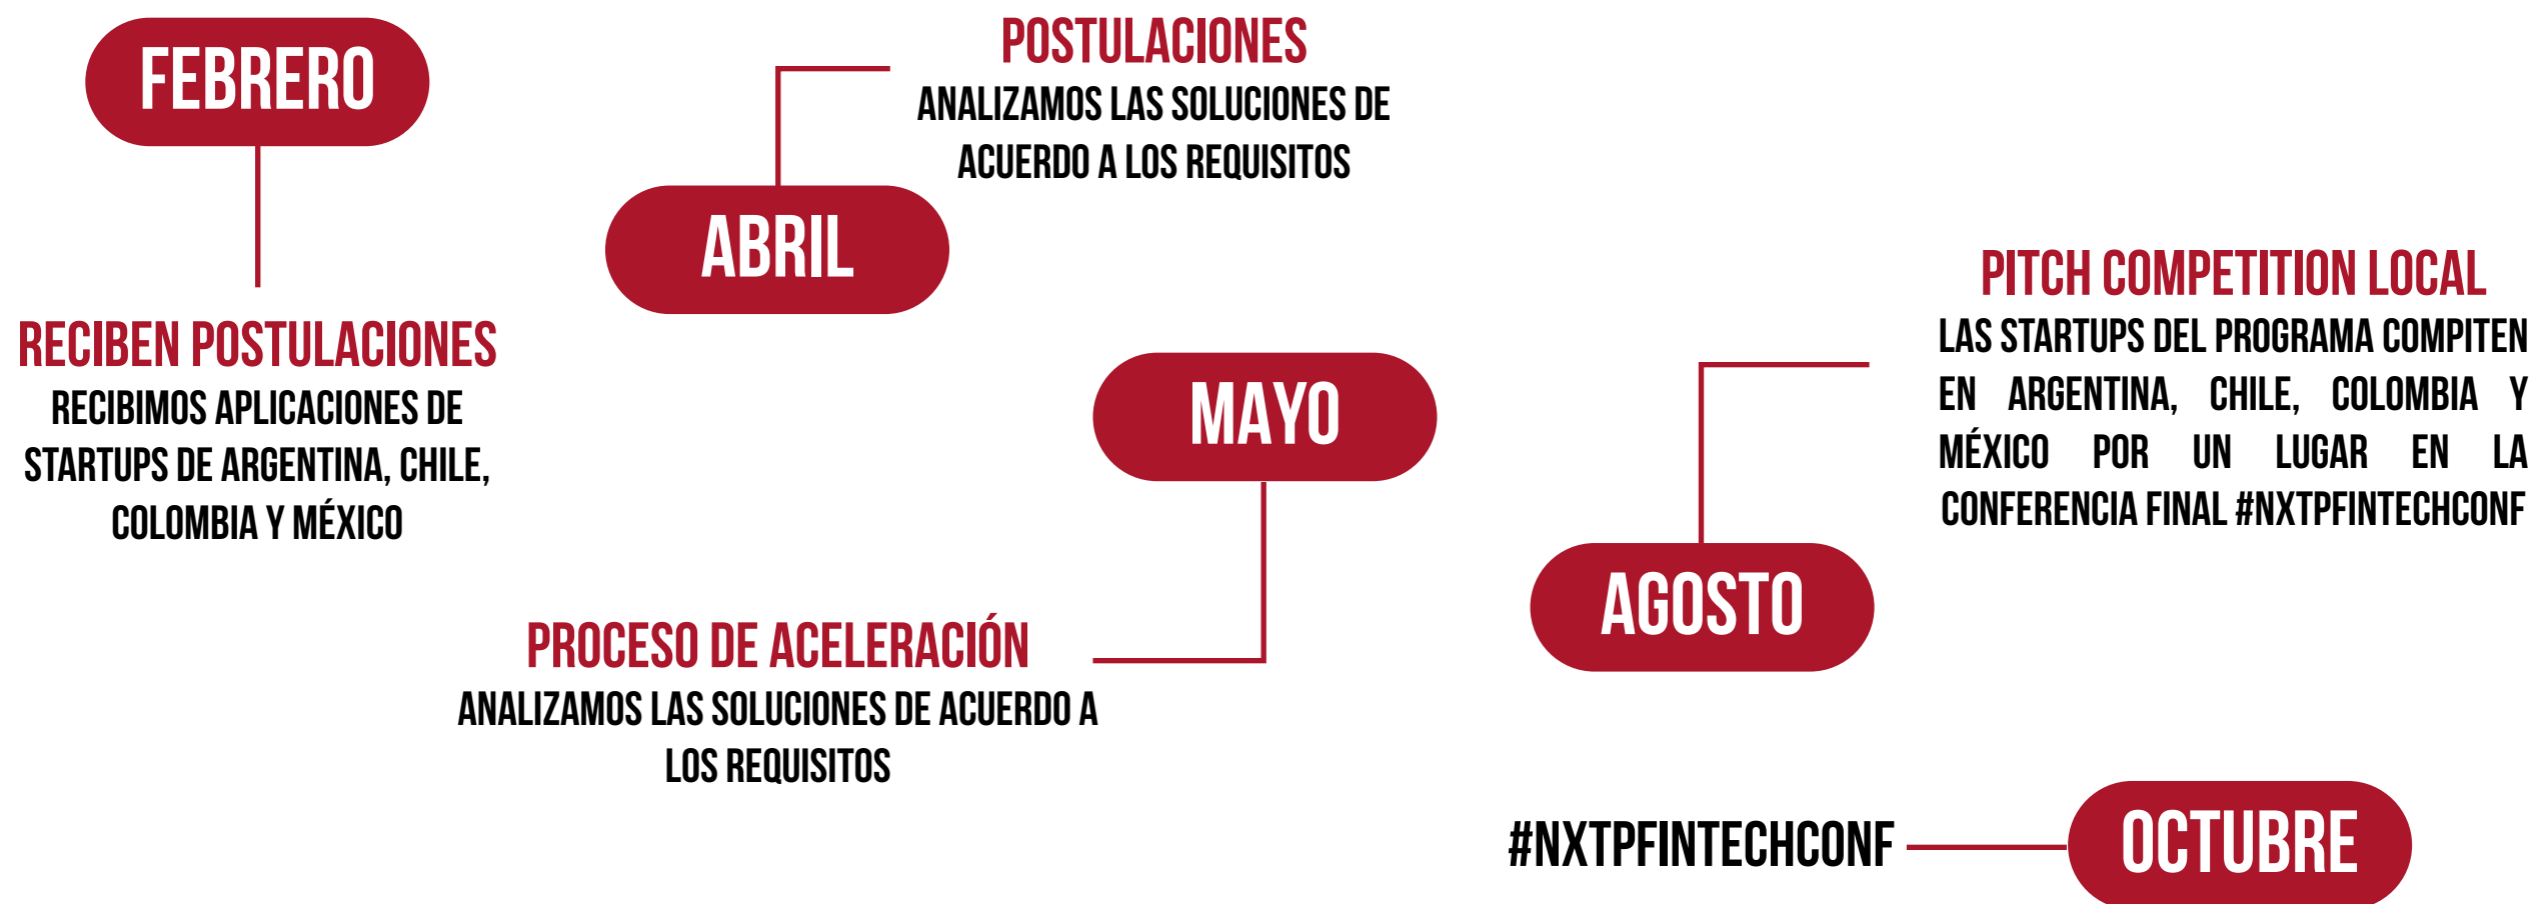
FEBRERO

RECIBEN POSTULACIONES
RECIBIMOS APLICACIONES DE STARTUPS DE ARGENTINA, CHILE, COLOMBIA Y MÉXICO

POSTULACIONES
ANALIZAMOS LAS SOLUCIONES DE ACUERDO A LOS REQUISITOS

ABRIL

MAYO

PROCESO DE ACELERACIÓN
ANALIZAMOS LAS SOLUCIONES DE ACUERDO A LOS REQUISITOS

PITCH COMPETITION LOCAL
LAS STARTUPS DEL PROGRAMA COMPITEN EN ARGENTINA, CHILE, COLOMBIA Y MÉXICO POR UN LUGAR EN LA CONFERENCIA FINAL #NXTPFINTECHCONF

AGOSTO

#NXTPFINTECHCONF

OCTUBRE